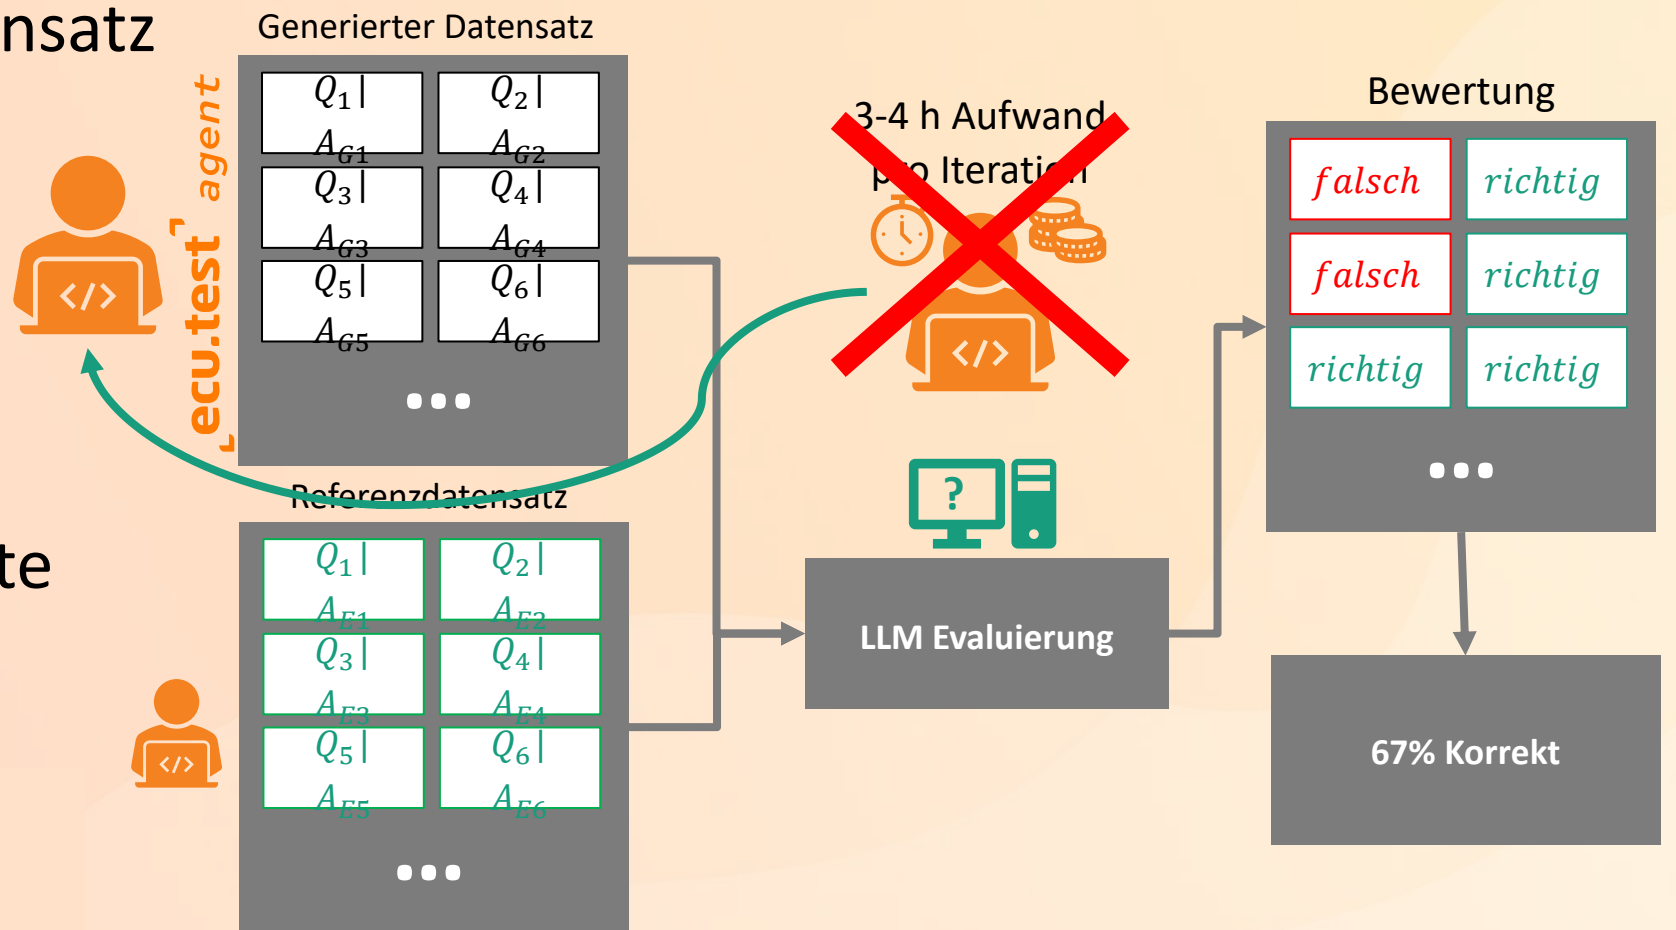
nsatz

Generierter Datensatz

$Q_1$ | $A_{G1}$

$Q_2$ | $A_{G2}$

$Q_3$ | $A_{G3}$

$Q_4$ | $A_{G4}$

$Q_5$ | $A_{G5}$

$Q_6$ | $A_{G6}$

...

ecu.test agent

3-4 h Aufwand p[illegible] Iterati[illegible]

Bewertung

| | |
|---|---|
| falsch | richtig |
| falsch | richtig |
| richtig | richtig |

...

te

Referenzdatensatz

$Q_1$ | $A_{E1}$

$Q_2$ | $A_{E2}$

$Q_3$ | $A_{E3}$

$Q_4$ | $A_{E4}$

$Q_5$ | $A_{E5}$

$Q_6$ | $A_{E6}$

...

?

LLM Evaluierung

67% Korrekt